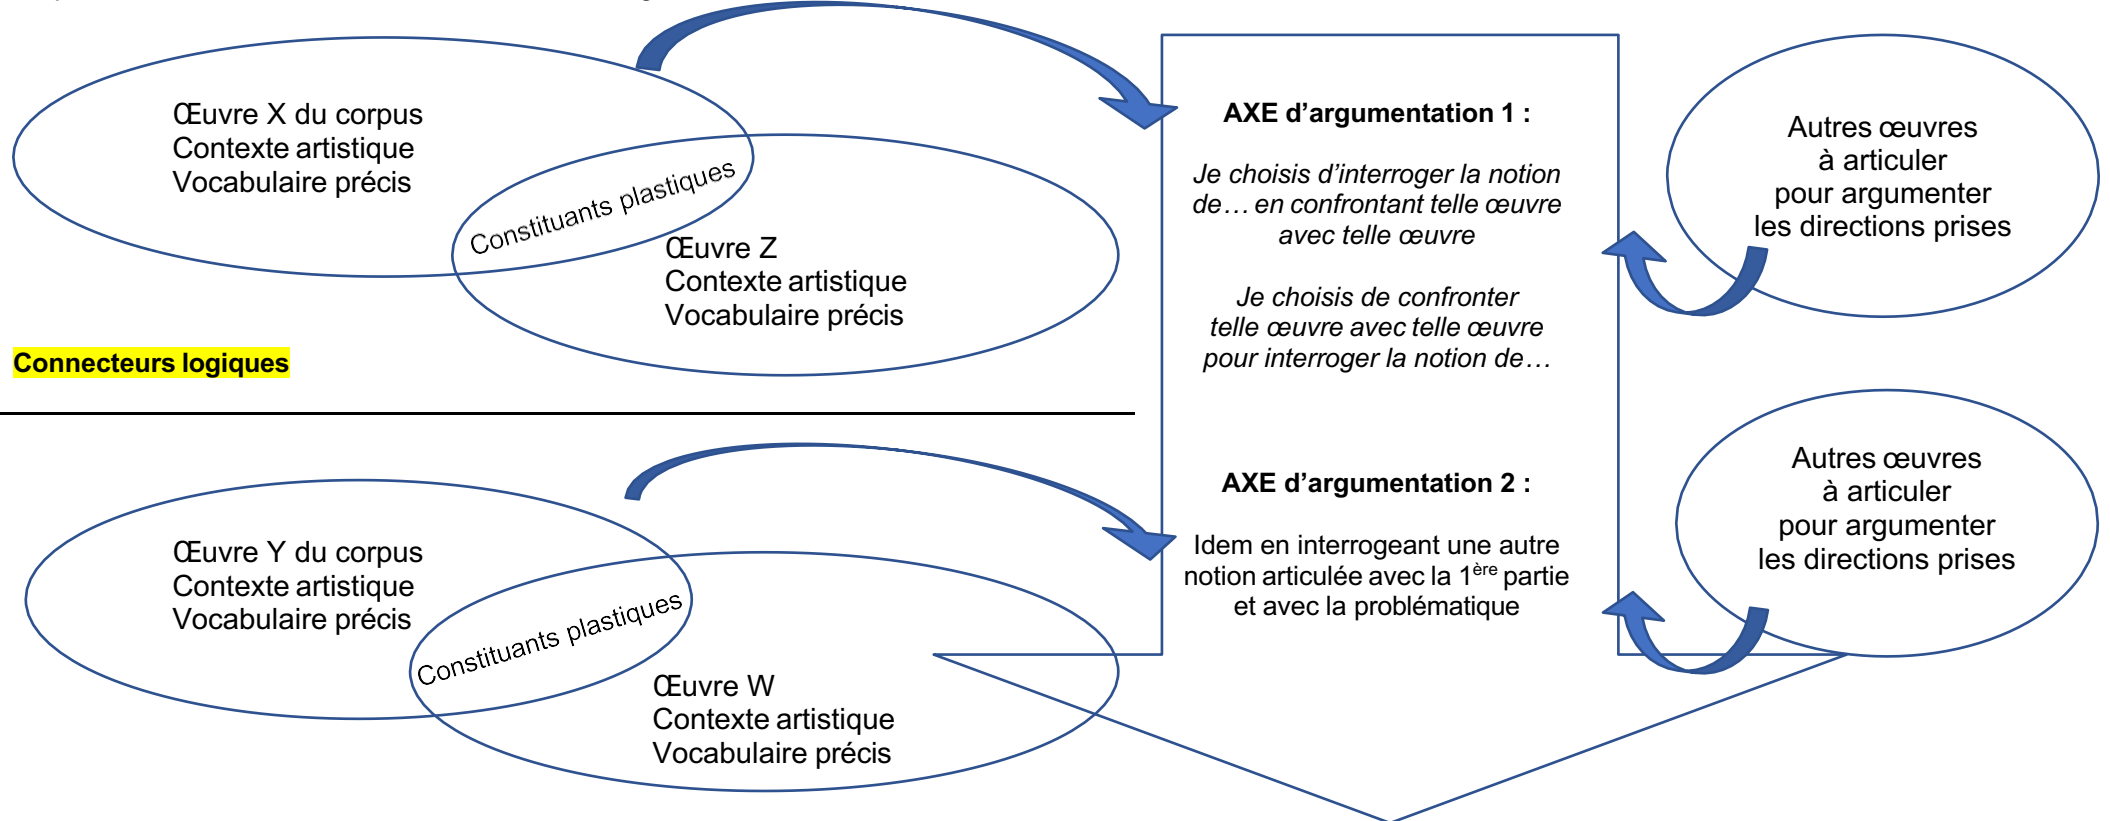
Œuvre X du corpus
Contexte artistique
Vocabulaire précis

Constituants plastiques

Œuvre Z
Contexte artistique
Vocabulaire précis

Connecteurs logiques

AXE d'argumentation 1 :

*Je choisis d'interroger la notion de… en confrontant telle œuvre avec telle œuvre*

*Je choisis de confronter telle œuvre avec telle œuvre pour interroger la notion de…*

Autres œuvres
à articuler
pour argumenter
les directions prises

Œuvre Y du corpus
Contexte artistique
Vocabulaire précis

Constituants plastiques

Œuvre W
Contexte artistique
Vocabulaire précis

AXE d'argumentation 2 :

Idem en interrogeant une autre notion articulée avec la $1^{ère}$ partie et avec la problématique

Autres œuvres
à articuler
pour argumenter
les directions prises